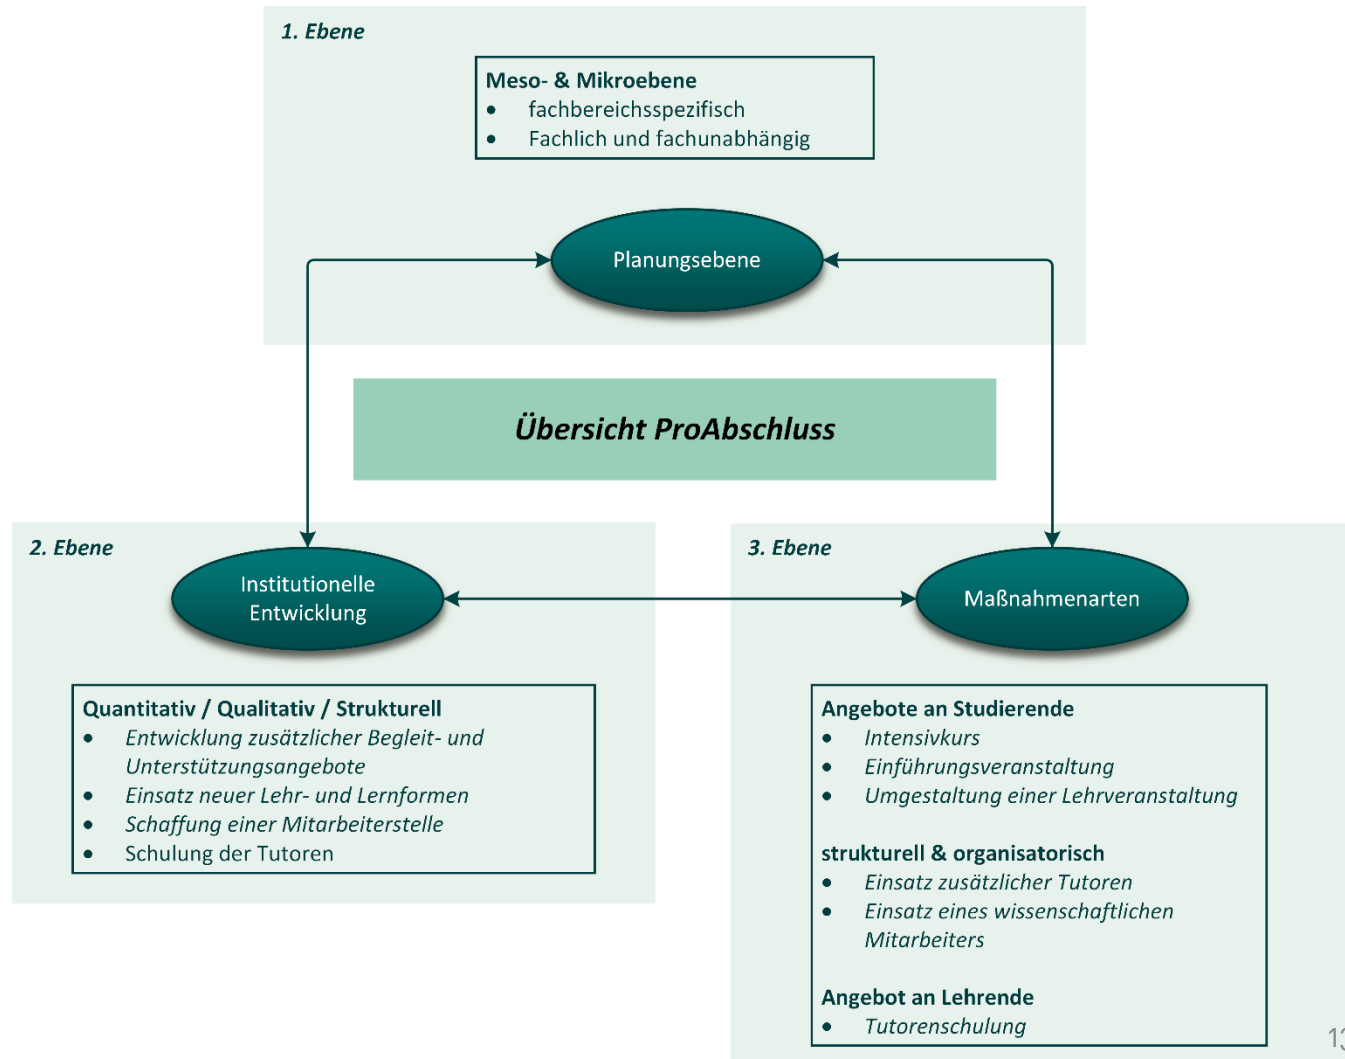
1. Ebene

Meso- & Mikroebene
- fachbereichsspezifisch
- Fachlich und fachunabhängig

Planungsebene

Übersicht ProAbschluss

2. Ebene

Institutionelle Entwicklung

Quantitativ / Qualitativ / Strukturell
- Entwicklung zusätzlicher Begleit- und Unterstützungsangebote
- Einsatz neuer Lehr- und Lernformen
- Schaffung einer Mitarbeiterstelle
- Schulung der Tutoren

3. Ebene

Maßnahmenarten

Angebote an Studierende
- Intensivkurs
- Einführungsveranstaltung
- Umgestaltung einer Lehrveranstaltung

strukturell & organisatorisch
- Einsatz zusätzlicher Tutoren
- Einsatz eines wissenschaftlichen Mitarbeiters

Angebot an Lehrende
- Tutorenschulung

1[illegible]